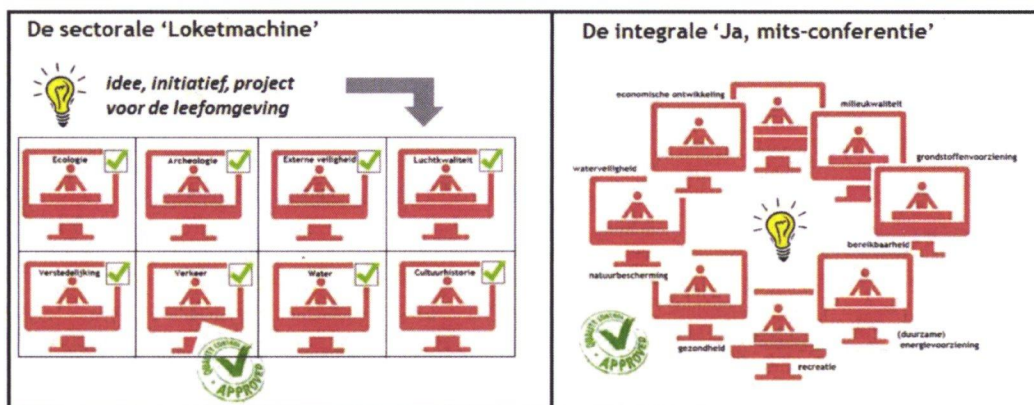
De sectorale 'Loketmachine'

idee, initiatief, project voor de leefomgeving

Ecologie

Archeologie

Externe veiligheid

Luchtkwaliteit

Verstedelijking

Verkeer

Water

Cultuurhistorie

QUALITY CONTROL APPROVED

De integrale 'Ja, mits-conferentie'

economische ontwikkeling

milieukwaliteit

grondstoffenvoorziening

waterveiligheid

bereikbaarheid

natuurbescherming

gezondheid

(duurzame) energievoorziening

recreatie

QUALITY CONTROL APPROVED